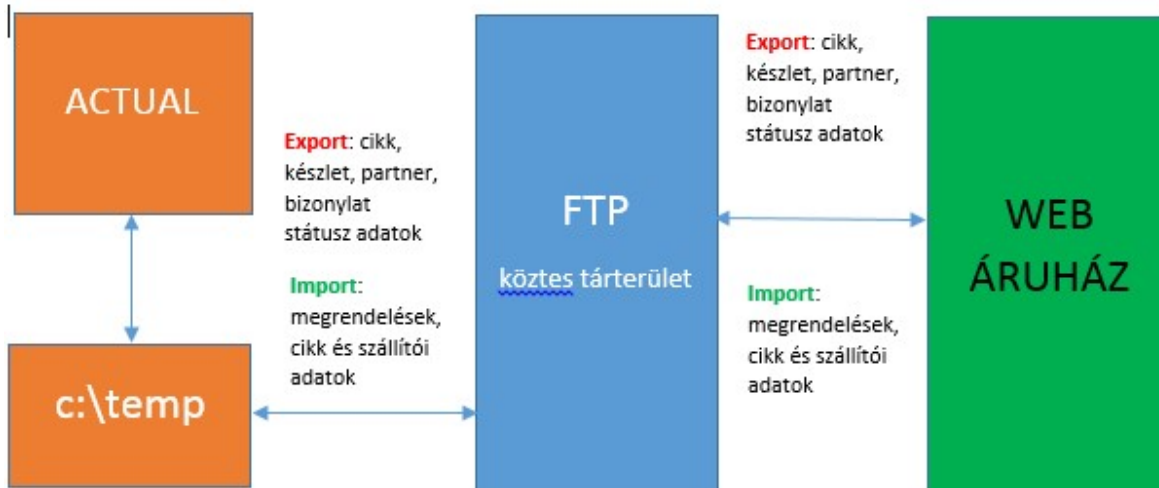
ACTUAL

c:\temp

Export: cikk, készlet, partner, bizonylat státusz adatok

Import: megrendelések, cikk és szállítói adatok

FTP

köztes tárterület

Export: cikk, készlet, partner, bizonylat státusz adatok

Import: megrendelések, cikk és szállítói adatok

WEB ÁRUHÁZ